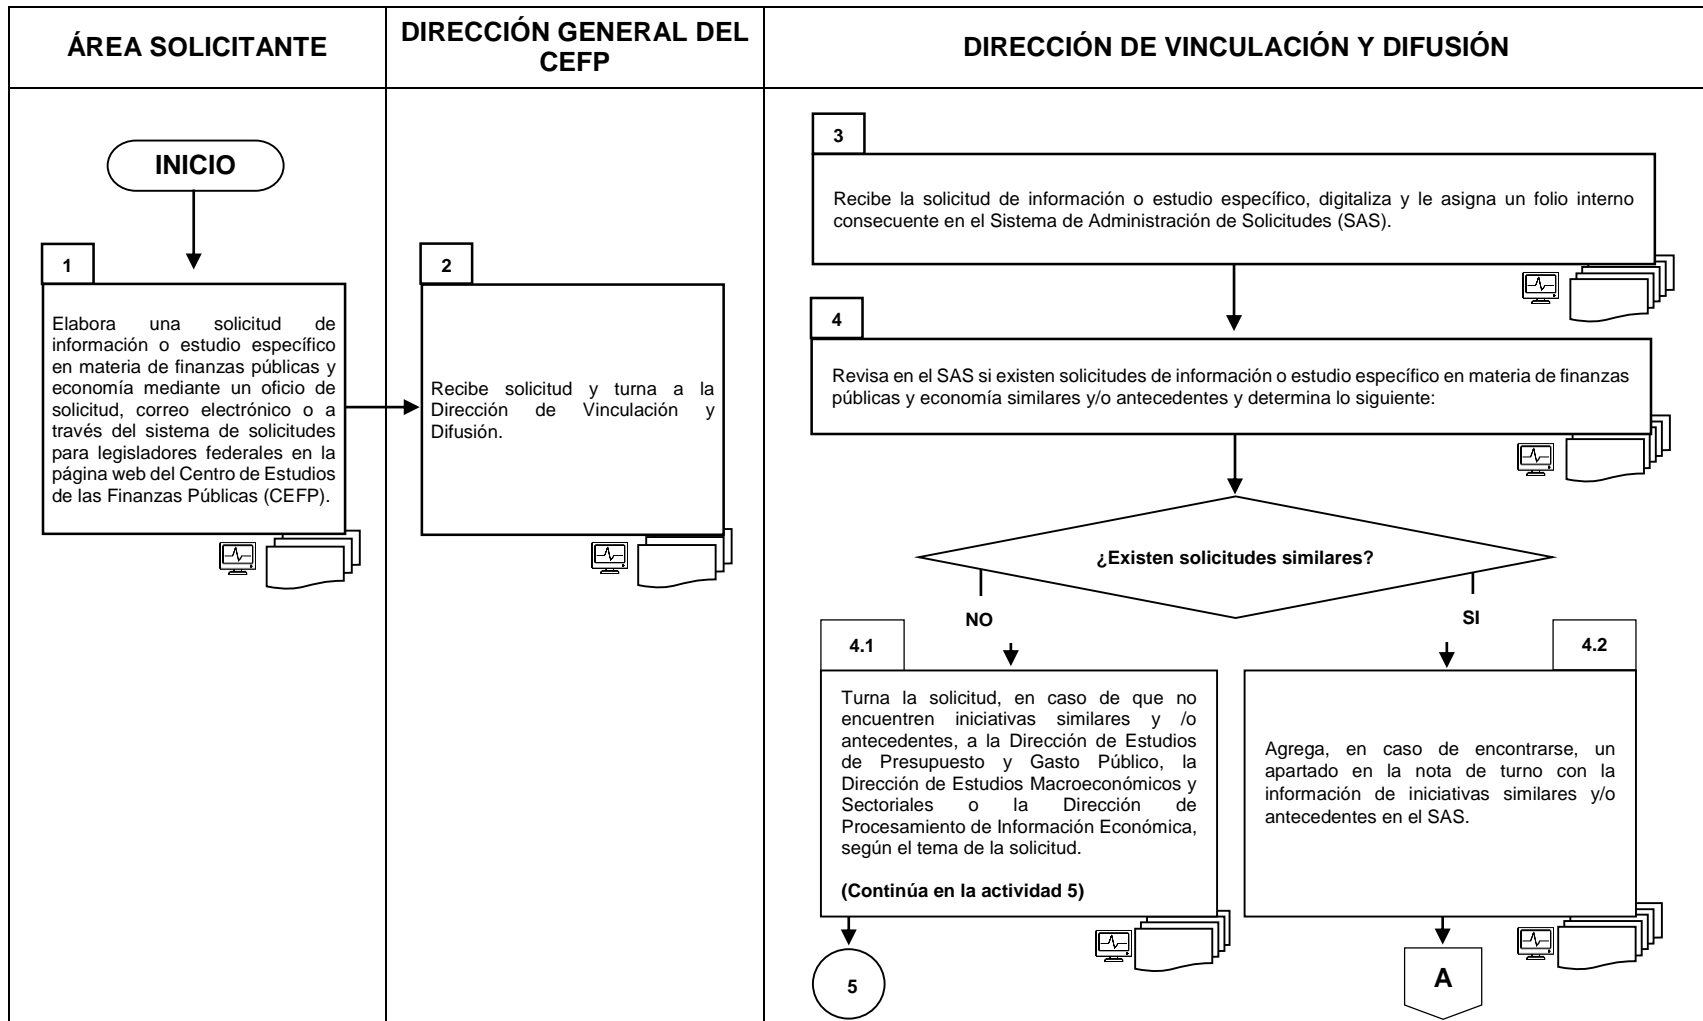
ÁREA SOLICITANTE

DIRECCIÓN GENERAL DEL CEFP

DIRECCIÓN DE VINCULACIÓN Y DIFUSIÓN

INICIO

1

Elabora una solicitud de información o estudio específico en materia de finanzas públicas y economía mediante un oficio de solicitud, correo electrónico o a través del sistema de solicitudes para legisladores federales en la página web del Centro de Estudios de las Finanzas Públicas (CEFP).

2

Recibe solicitud y turna a la Dirección de Vinculación y Difusión.

3

Recibe la solicitud de información o estudio específico, digitaliza y le asigna un folio interno consecuente en el Sistema de Administración de Solicitudes (SAS).

4

Revisa en el SAS si existen solicitudes de información o estudio específico en materia de finanzas públicas y economía similares y/o antecedentes y determina lo siguiente:

¿Existen solicitudes similares?

NO

SI

4.1

Turna la solicitud, en caso de que no encuentren iniciativas similares y /o antecedentes, a la Dirección de Estudios de Presupuesto y Gasto Público, la Dirección de Estudios Macroeconómicos y Sectoriales o la Dirección de Procesamiento de Información Económica, según el tema de la solicitud.

(Continúa en la actividad 5)

4.2

Agrega, en caso de encontrarse, un apartado en la nota de turno con la información de iniciativas similares y/o antecedentes en el SAS.

5

A